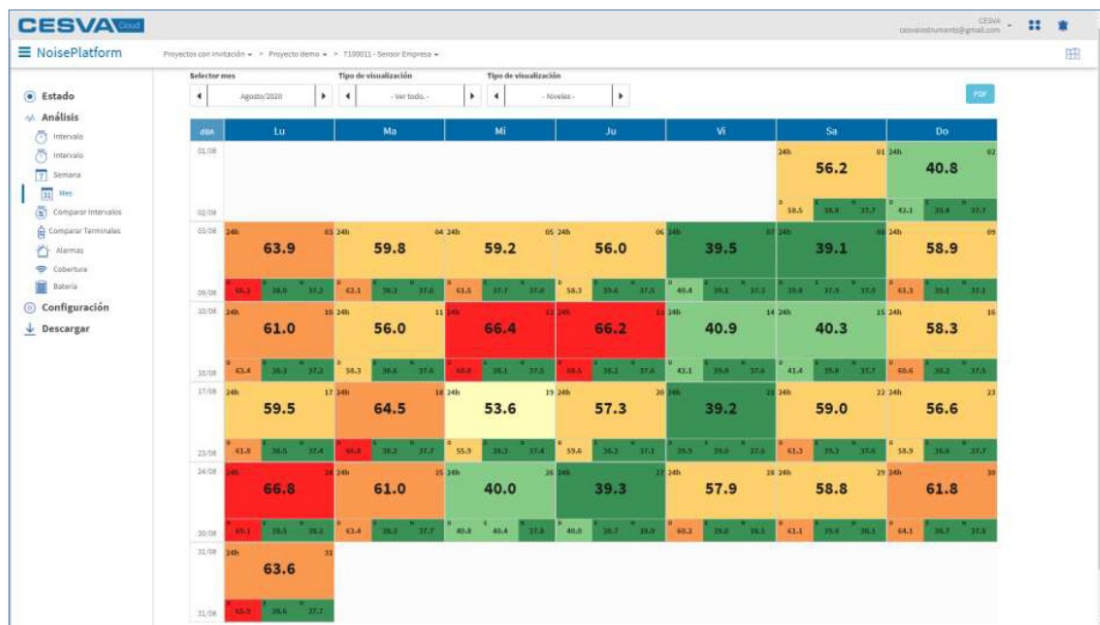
CESVA Cloud

CESVA
cesvainstruments@gmail.com

≡ NoisePlatform

Proyectos con invitación ▾ > Proyecto demo ▾ > T100011 - Sensor Empresa ▾

Estado
Análisis
Intervalo
Intervalo
Semana
Mes
Comparar Intervalos
Comparar Terminales
Alarmas
Cobertura
Batería
Configuración
Descargar

Selector mes
Agosto/2020
Tipo de visualización
- Ver todo -
Tipo de visualización
- Niveles -

PDF

| dBA | Lu | Ma | Mi | Ju | Vi | Sa | Do |
|---|---|---|---|---|---|---|---|
| 01/08 – 02/08 | | | | | | 24h 01 56.2 58.5 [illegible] 37.7 | 24h 02 40.8 43.1 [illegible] 37.7 |
| 03/08 – 09/08 | 24h 03 63.9 66.3 38.0 37.2 | 24h 04 59.8 62.1 38.2 37.6 | 24h 05 59.2 61.5 37.7 37.0 | 24h 06 56.0 58.3 39.6 37.5 | 24h 07 39.5 40.4 39.2 37.1 | 24h 08 39.1 39.8 37.9 37.9 | 24h 09 58.9 61.3 39.1 37.1 |
| 10/08 – 16/08 | 24h 10 61.0 63.4 38.3 37.2 | 24h 11 56.0 58.3 38.6 37.6 | 24h 12 66.4 68.8 38.1 37.5 | 24h 13 66.2 68.5 38.2 37.6 | 24h 14 40.9 43.1 39.0 37.6 | 24h 15 40.3 41.4 35.8 37.7 | 24h 16 58.3 60.6 38.2 37.6 |
| 17/08 – 23/08 | 24h 17 59.5 61.8 38.5 37.4 | 24h 18 64.5 66.8 38.2 37.7 | 24h 19 53.6 55.9 38.2 37.4 | 24h 20 57.3 59.6 38.2 37.1 | 24h 21 39.2 39.9 39.0 37.5 | 24h 22 59.0 61.3 39.3 37.6 | 24h 23 56.6 58.9 38.6 37.7 |
| 24/08 – 30/08 | 24h 24 66.8 69.1 38.5 38.2 | 24h 25 61.0 63.4 38.2 37.7 | 24h 26 40.0 40.8 40.4 37.8 | 24h 27 39.3 40.0 38.7 38.0 | 24h 28 57.9 60.2 39.0 38.3 | 24h 29 58.8 61.1 39.0 38.1 | 24h 30 61.8 64.1 38.7 37.6 |
| 31/08 – 31/08 | 24h 31 63.6 65.9 38.6 37.7 | | | | | | |